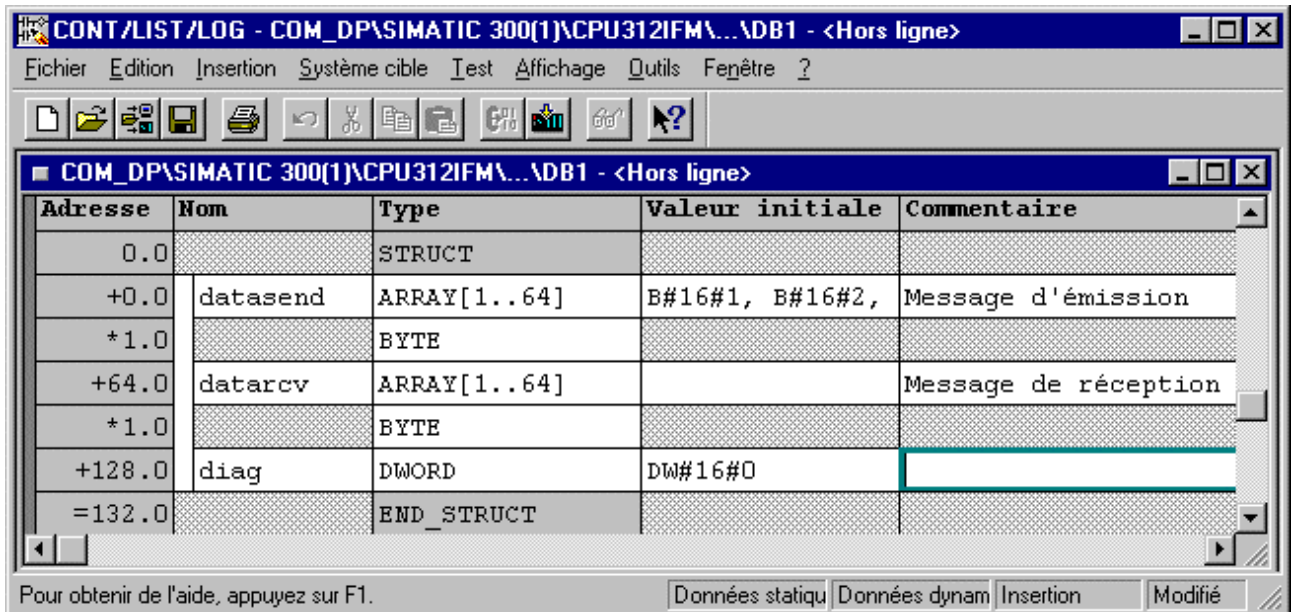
CONT/LIST/LOG - COM_DP\SIMATIC 300(1)\CPU312IFM\...\DB1 - <Hors ligne>

Fichier Edition Insertion Système cible Test Affichage Outils Fenêtre ?

COM_DP\SIMATIC 300(1)\CPU312IFM\...\DB1 - <Hors ligne>

| Adresse | Nom | Type | Valeur initiale | Commentaire |
|---|---|---|---|---|
| 0.0 | | STRUCT | | |
| +0.0 | datasend | ARRAY[1..64] | B#16#1, B#16#2, | Message d'émission |
| *1.0 | | BYTE | | |
| +64.0 | datarcv | ARRAY[1..64] | | Message de réception |
| *1.0 | | BYTE | | |
| +128.0 | diag | DWORD | DW#16#0 | |
| =132.0 | | END_STRUCT | | |

Pour obtenir de l'aide, appuyez sur F1. | Données statiqu | Données dynam | Insertion | Modifié